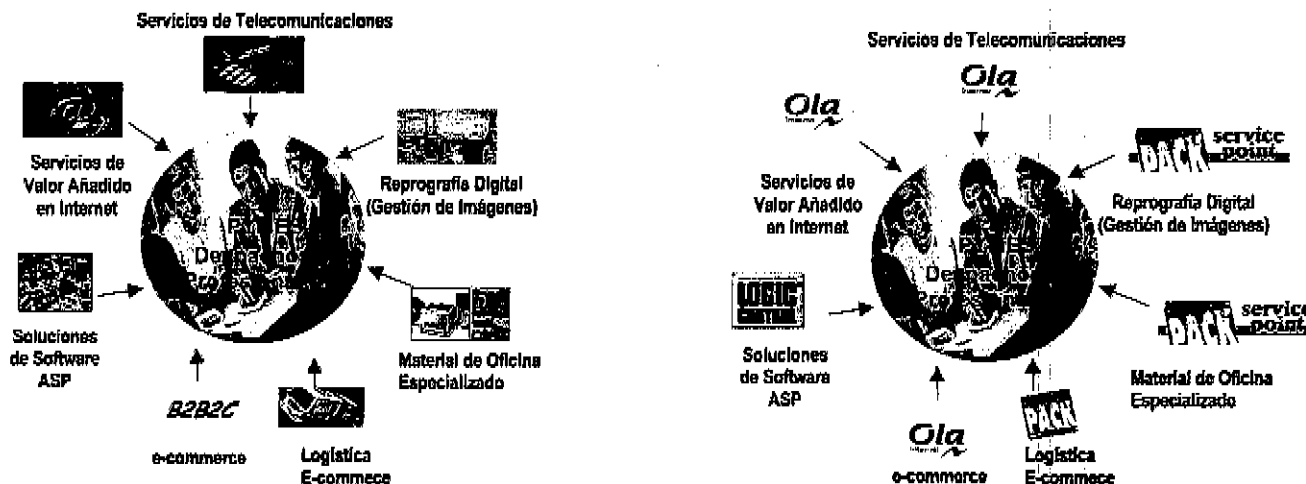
Servicios de Telecomunicaciones

Servicios de Valor Añadido en Internet

Reprografía Digital (Gestión de Imágenes)

Soluciones de Software ASP

Material de Oficina Especializado

B2B2C

e-commerce

Logística E-commece

Servicios de Telecomunicaciones

Ola

Ola

service point

Servicios de Valor Añadido en Internet

Reprografía Digital (Gestión de Imágenes)

LOGIC CONTROL

service point

Soluciones de Software ASP

Material de Oficina Especializado

PACK

Ola

e-commerce

Logística E-commece